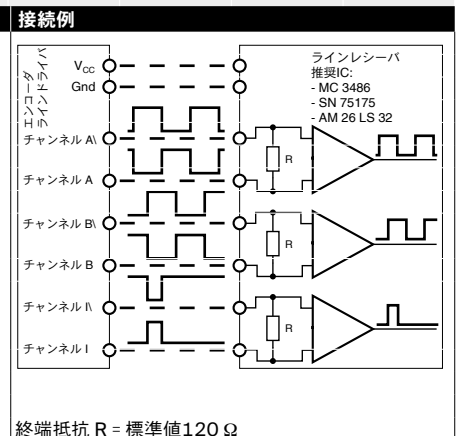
接続例

エンコーダ
ラインドライバ

$V_{CC}$
Gnd
チャンネル A\
チャンネル A
チャンネル B\
チャンネル B
チャンネル I\
チャンネル I

ラインレシーバ
推奨IC:
- MC 3486
- SN 75175
- AM 26 LS 32

R
R
R

終端抵抗 R = 標準値120 Ω